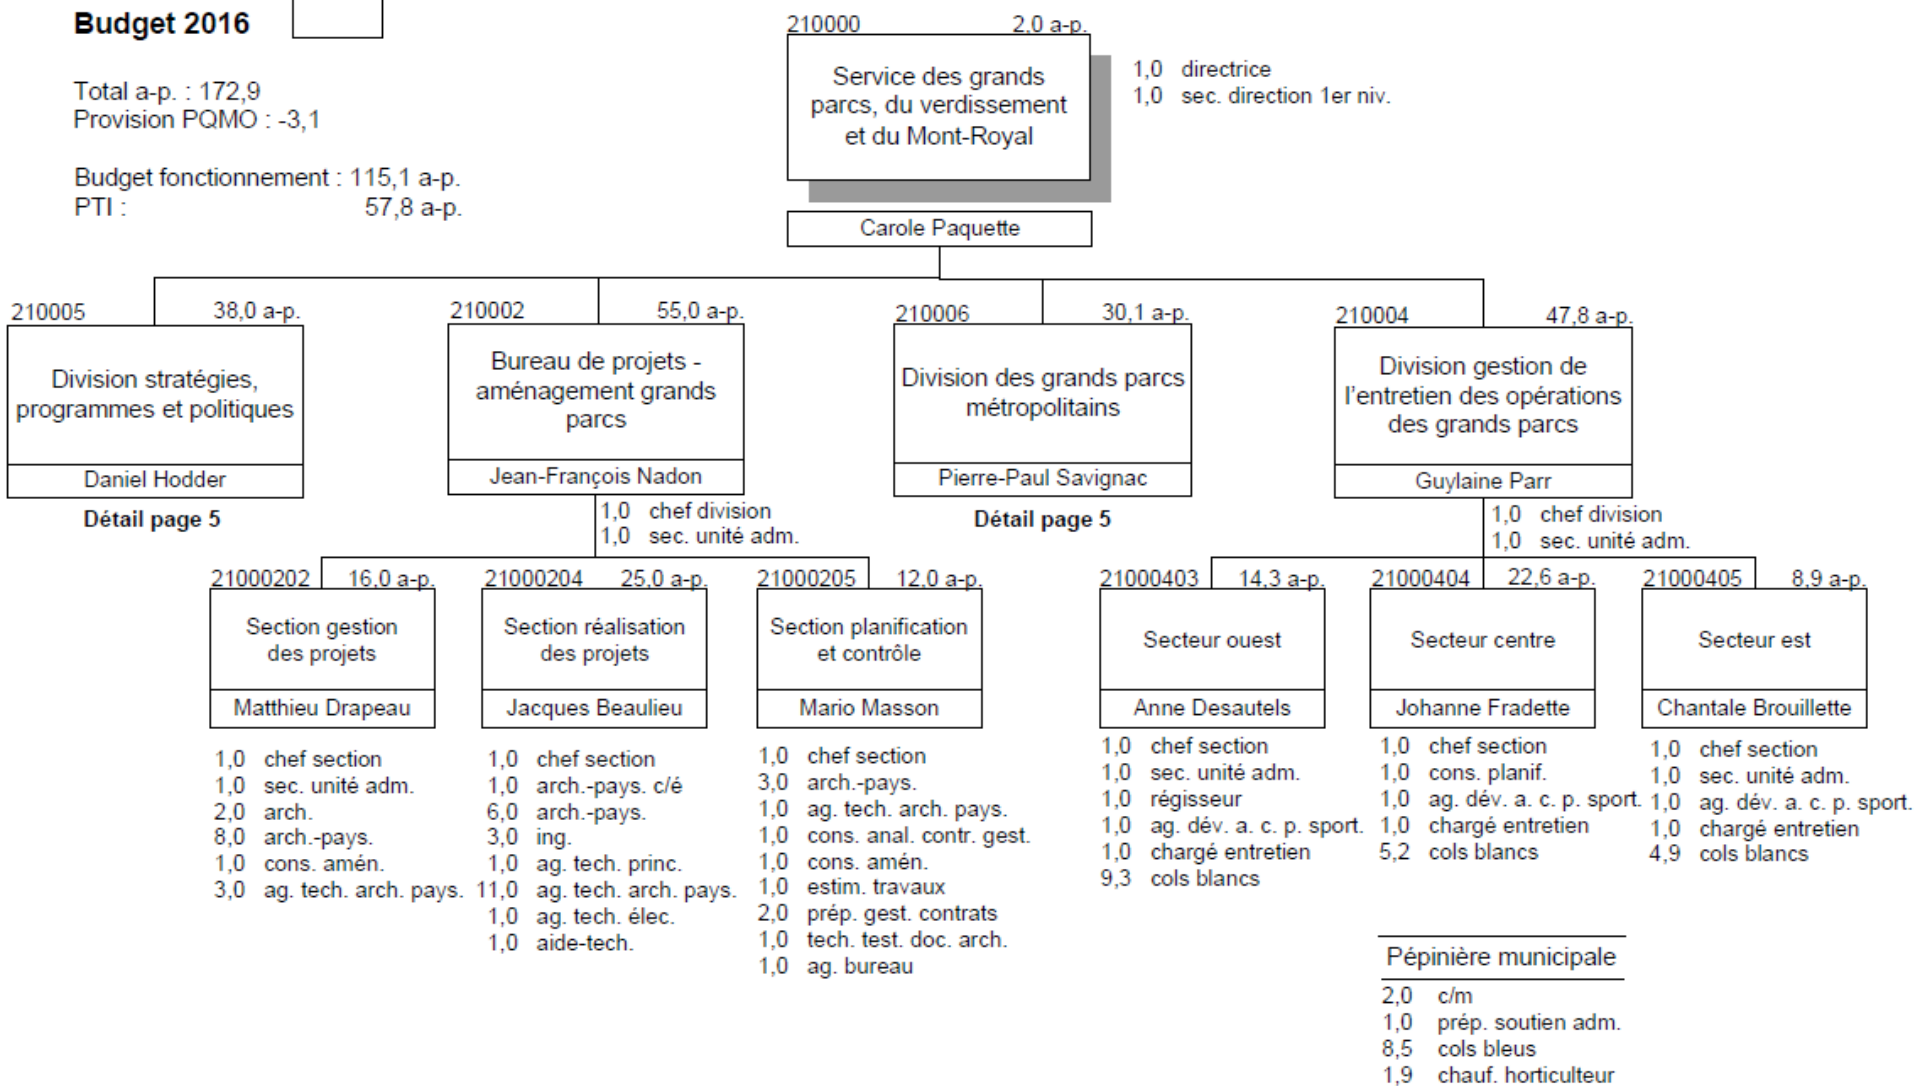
Budget 2016

Total a-p. : 172,9
Provision PQMO : -3,1

Budget fonctionnement : 115,1 a-p.
PTI : 57,8 a-p.

210000 2,0 a-p.

Service des grands parcs, du verdissement et du Mont-Royal

1,0 directrice
1,0 sec. direction 1er niv.

Carole Paquette

210005 38,0 a-p.
Division stratégies, programmes et politiques
Daniel Hodder
Détail page 5

210002 55,0 a-p.
Bureau de projets - aménagement grands parcs
Jean-François Nadon
1,0 chef division
1,0 sec. unité adm.

210006 30,1 a-p.
Division des grands parcs métropolitains
Pierre-Paul Savignac
Détail page 5

210004 47,8 a-p.
Division gestion de l'entretien des opérations des grands parcs
Guylaine Parr
1,0 chef division
1,0 sec. unité adm.

21000202 16,0 a-p.
Section gestion des projets
Matthieu Drapeau
1,0 chef section
1,0 sec. unité adm.
2,0 arch.
8,0 arch.-pays.
1,0 cons. amén.
3,0 ag. tech. arch. pays.

21000204 25,0 a-p.
Section réalisation des projets
Jacques Beaulieu
1,0 chef section
1,0 arch.-pays. c/é
6,0 arch.-pays.
3,0 ing.
1,0 ag. tech. princ.
11,0 ag. tech. arch. pays.
1,0 ag. tech. élec.
1,0 aide-tech.

21000205 12,0 a-p.
Section planification et contrôle
Mario Masson
1,0 chef section
3,0 arch.-pays.
1,0 ag. tech. arch. pays.
1,0 cons. anal. contr. gest.
1,0 cons. amén.
1,0 estim. travaux
2,0 prép. gest. contrats
1,0 tech. test. doc. arch.
1,0 ag. bureau

21000403 14,3 a-p.
Secteur ouest
Anne Desautels
1,0 chef section
1,0 sec. unité adm.
1,0 régisseur
1,0 ag. dév. a. c. p. sport.
1,0 chargé entretien
9,3 cols blancs

21000404 22,6 a-p.
Secteur centre
Johanne Fradette
1,0 chef section
1,0 cons. planif.
1,0 ag. dév. a. c. p. sport.
1,0 chargé entretien
5,2 cols blancs

21000405 8,9 a-p.
Secteur est
Chantale Brouillette
1,0 chef section
1,0 sec. unité adm.
1,0 ag. dév. a. c. p. sport.
1,0 chargé entretien
4,9 cols blancs

Pépinière municipale
2,0 c/m
1,0 prép. soutien adm.
8,5 cols bleus
1,9 chauf. horticulteur